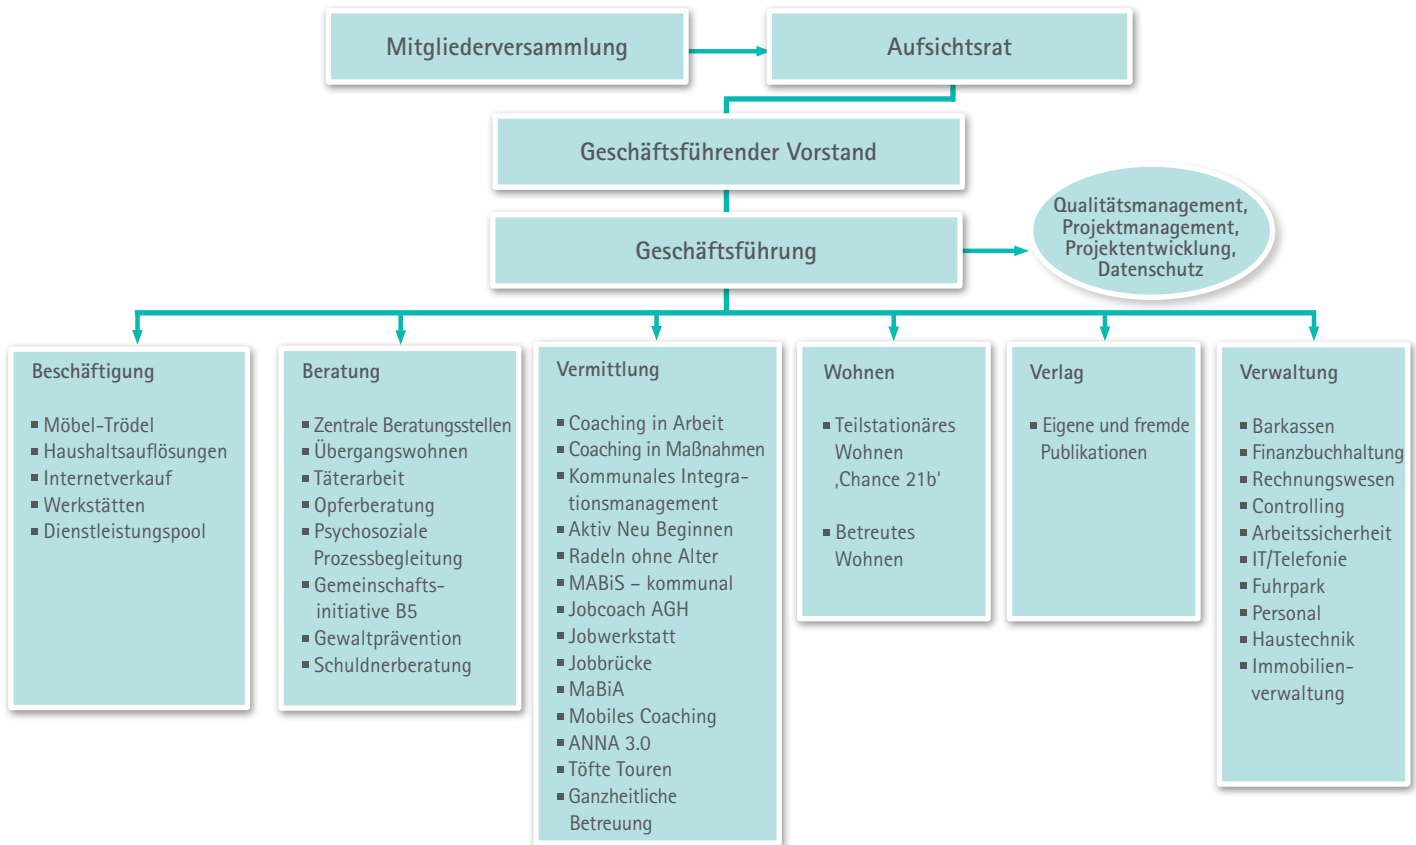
Mitgliederversammlung

Aufsichtsrat

Geschäftsführender Vorstand

Geschäftsführung

Qualitätsmanagement, Projektmanagement, Projektentwicklung, Datenschutz

Beschäftigung

- Möbel-Trödel
- Haushaltsauflösungen
- Internetverkauf
- Werkstätten
- Dienstleistungspool

Beratung

- Zentrale Beratungsstellen
- Übergangswohnen
- Täterarbeit
- Opferberatung
- Psychosoziale Prozessbegleitung
- Gemeinschaftsinitiative B5
- Gewaltprävention
- Schuldnerberatung

Vermittlung

- Coaching in Arbeit
- Coaching in Maßnahmen
- Kommunales Integrationsmanagement
- Aktiv Neu Beginnen
- Radeln ohne Alter
- MABiS – kommunal
- Jobcoach AGH
- Jobwerkstatt
- Jobbrücke
- MaBiA
- Mobiles Coaching
- ANNA 3.0
- Töfte Touren
- Ganzheitliche Betreuung

Wohnen

- Teilstationäres Wohnen ‚Chance 21b'

- Betreutes Wohnen

Verlag

- Eigene und fremde Publikationen

Verwaltung

- Barkassen
- Finanzbuchhaltung
- Rechnungswesen
- Controlling
- Arbeitssicherheit
- IT/Telefonie
- Fuhrpark
- Personal
- Haustechnik
- Immobilienverwaltung